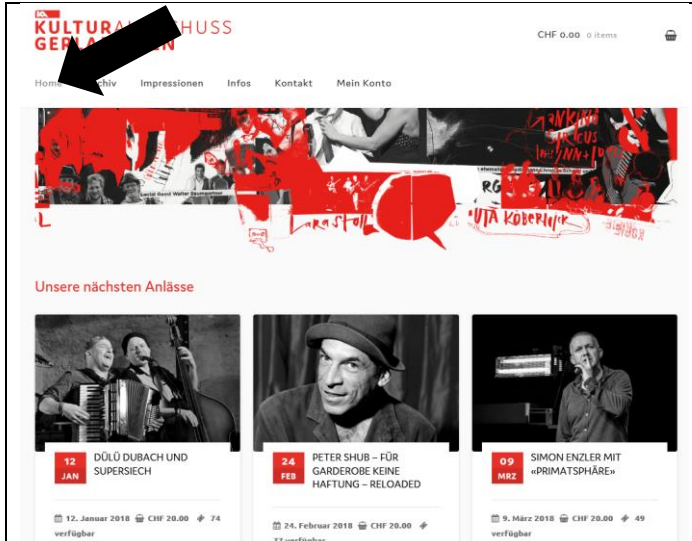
KULTURA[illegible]HUSS
GER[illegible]N

CHF 0.00 0 items

Home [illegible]hiv Impressionen Infos Kontakt Mein Konto

Lara Stoll
VITA KOBERLING

Unsere nächsten Anlässe

12
JAN
DÜLÜ DUBACH UND SUPERSIECH

24
FEB
PETER SHUB – FÜR GARDEROBE KEINE HAFTUNG – RELOADED

09
MRZ
SIMON ENZLER MIT «PRIMATSPHÄRE»

12. Januar 2018 CHF 20.00 74 verfügbar

24. Februar 2018 CHF 20.00 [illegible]

9. März 2018 CHF 20.00 49 verfügbar